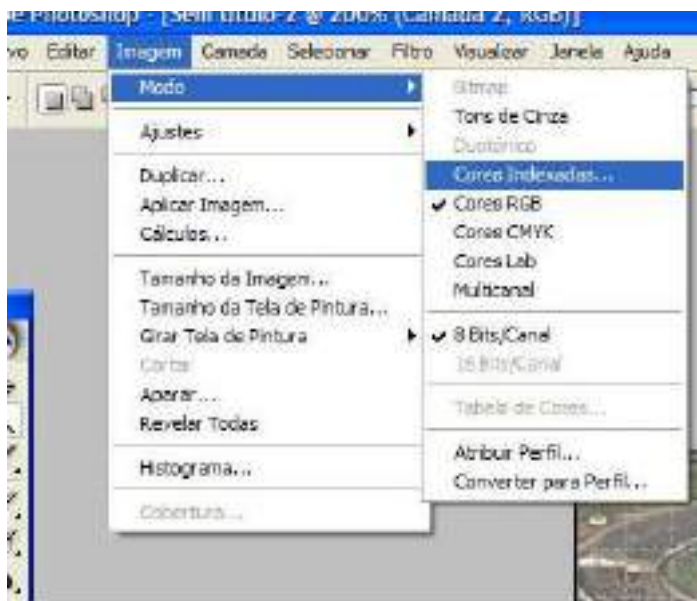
e Photoshop - [Sem título-2 @ 200% (Camada 2, RGB)]

vo Editar Imagem Camada Selecionar Filtro Visualizar Janela Ajuda

Modo
Ajustes
Duplicar...
Aplicar Imagem...
Cálculos...
Tamanho da Imagem...
Tamanho da Tela de Pintura...
Girar Tela de Pintura
Cortar
Aparar...
Revelar Todas
Histograma...
Cobertura...

Bitmap
Tons de Cinza
Duotônico
Cores Indexadas...
✔ Cores RGB
Cores CMYK
Cores Lab
Multicanal
✔ 8 Bits/Canal
16 Bits/Canal
Tabela de Cores...
Atribuir Perfil...
Converter para Perfil...